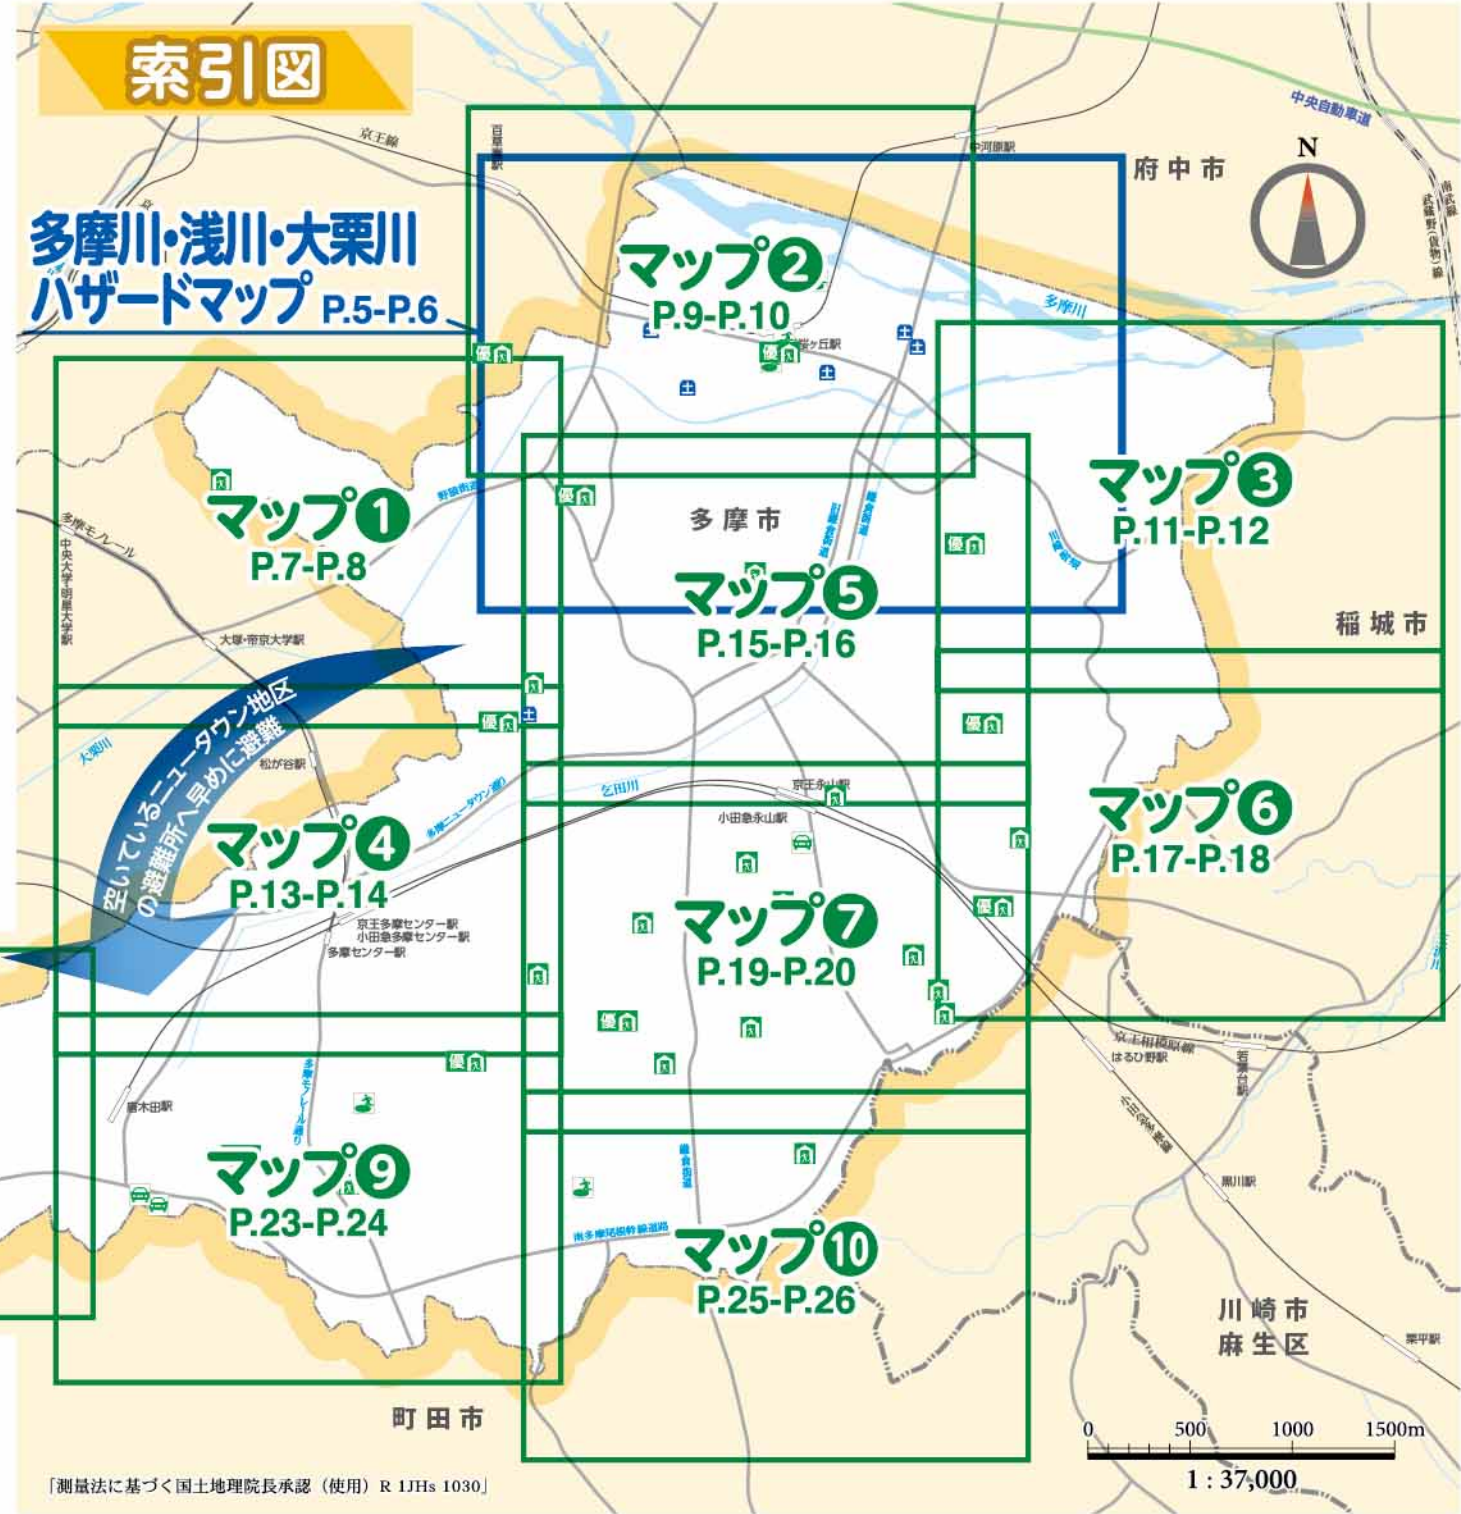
索引図

京王線

多摩川・浅川・大栗川
ハザードマップ P.5-P.6

百草園駅

中河原駅

府中市

中央自動車道

N

南武線

武蔵野貨物線

多摩川

マップ②
P.9-P.10

聖蹟桜ヶ丘駅

優

優

マップ①
P.7-P.8

多摩モノレール

中央大学・明星大学駅

大塚・帝京大学駅

野猿街道

多摩市

マップ⑤
P.15-P.16

マップ③
P.11-P.12

稲城市

空いているニュータウン地区の避難所へ早めに避難

大栗川

松が谷駅

多摩ニュータウン通り

乞田川

京王永山駅

小田急永山駅

マップ④
P.13-P.14

京王多摩センター駅
小田急多摩センター駅
多摩センター駅

マップ⑦
P.19-P.20

マップ⑥
P.17-P.18

京王相模原線

はるひ野駅

若葉台駅

小田急多摩線

黒川駅

唐木田駅

多摩モノレール通り

マップ⑨
P.23-P.24

鎌倉街道

南多摩尾根幹線道路

マップ⑩
P.25-P.26

川崎市
麻生区

栗平駅

町田市

0 500 1000 1500m
1 : 37,000

「測量法に基づく国土地理院長承認（使用）R 1JHs 1030」